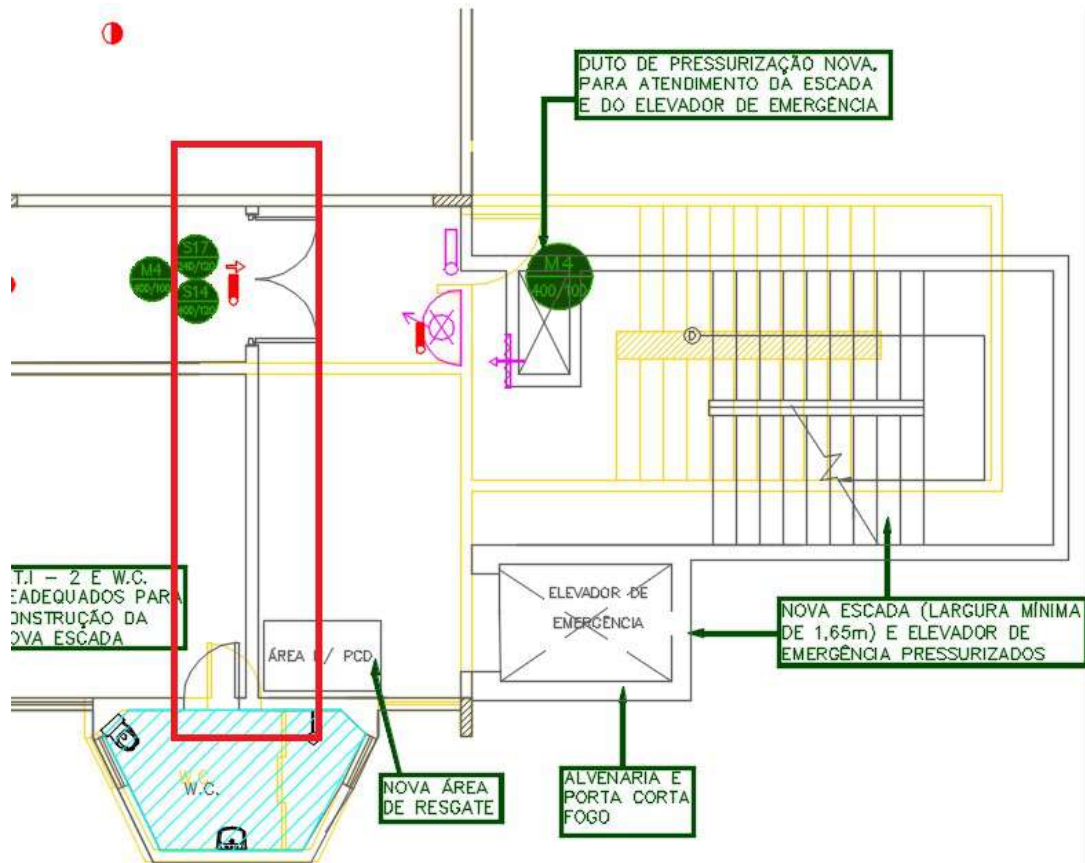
DUTO DE PRESSURIZAÇÃO NOVA, PARA ATENDIMENTO DA ESCADA E DO ELEVADOR DE EMERGÊNCIA

S17
400/100
M4
400/100
S14
400/100

M4
400/100

D

.T.I – 2 E W.C. EADEQUADOS PARA ONSTRUÇÃO DA OVA ESCADA

ÁREA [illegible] / PCD

ELEVADOR DE EMERGÊNCIA

NOVA ESCADA (LARGURA MÍNIMA DE 1,65m) E ELEVADOR DE EMERGÊNCIA PRESSURIZADOS

W.C.
W.C.

NOVA ÁREA DE RESGATE

ALVENARIA E PORTA CORTA FOGO